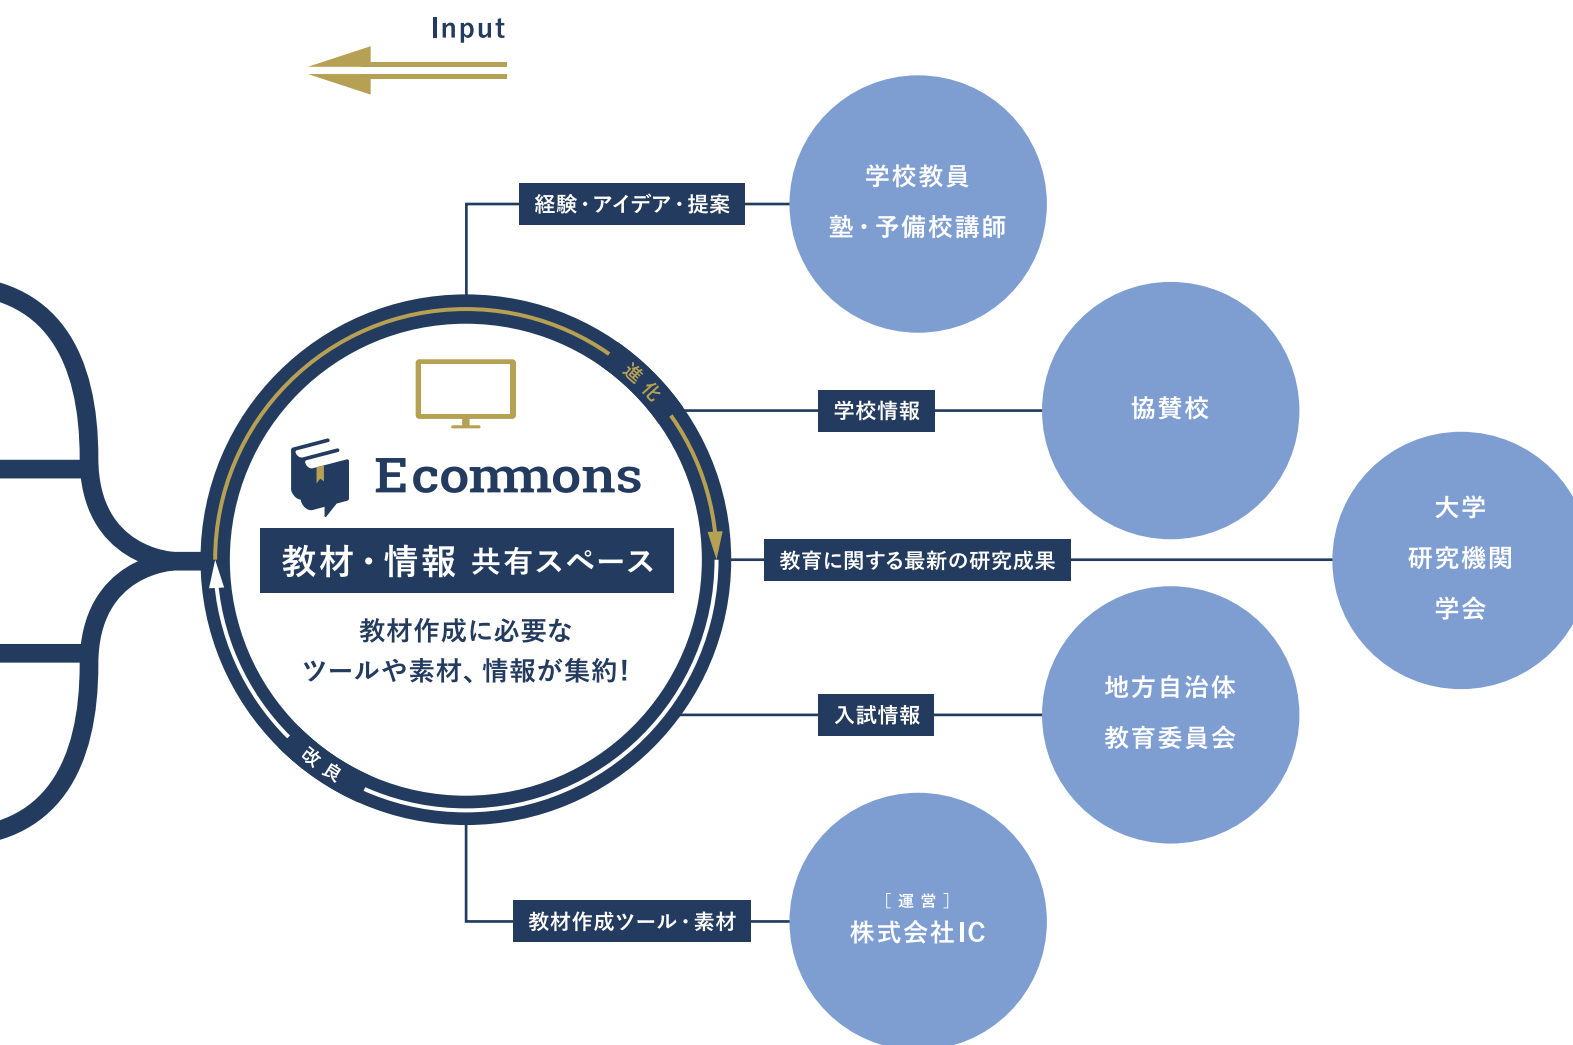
Input

経験・アイデア・提案

学校教員
塾・予備校講師

学校情報

協賛校

教育に関する最新の研究成果

大学
研究機関
学会

入試情報

地方自治体
教育委員会

教材作成ツール・素材

［運営］
株式会社IC

進化

Ecommons

教材・情報 共有スペース

教材作成に必要な
ツールや素材、情報が集約！

改良